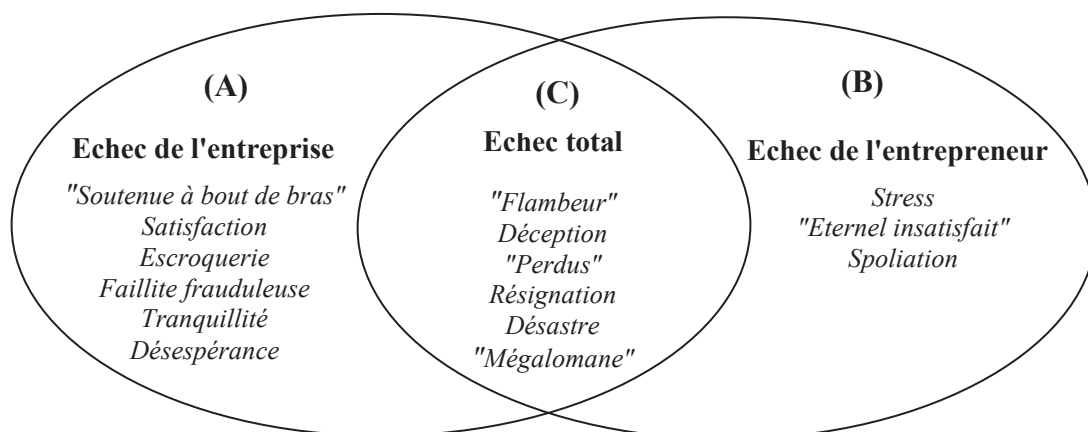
(A)

Echec de l'entreprise

"Soutenue à bout de bras"
Satisfaction
Escroquerie
Faillite frauduleuse
Tranquillité
Désespérance

(C)

Echec total

"Flambeur"
Déception
"Perdus"
Résignation
Désastre
"Mégalomane"

(B)

Echec de l'entrepreneur

Stress
"Eternel insatisfait"
Spoliation